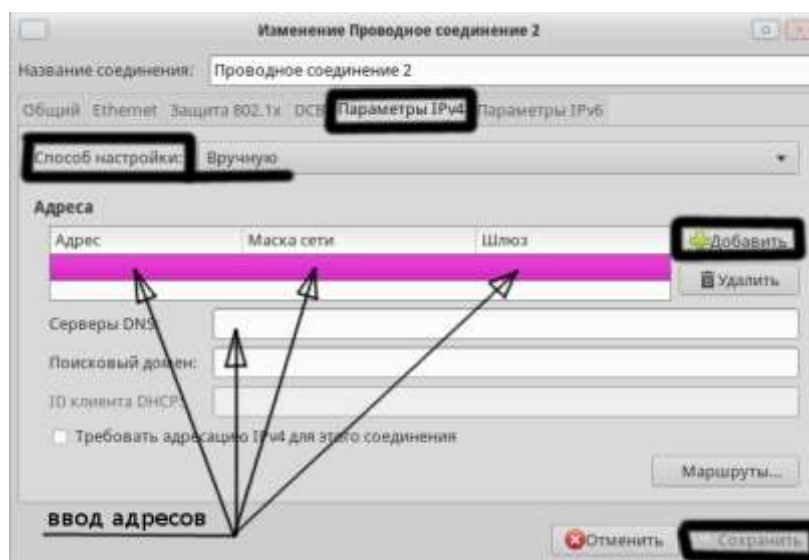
Изменение Проводное соединение 2

Название соединения: Проводное соединение 2

Общий | Ethernet | Защита 802.1x | DCB | Параметры IPv4 | Параметры IPv6

Способ настройки: Вручную

Адреса

| Адрес | Маска сети | Шлюз |
|---|---|---|
| | | |

Добавить

Удалить

Серверы DNS:

Поисковый домен:

ID клиента DHCP:

Требовать адресацию IPv4 для этого соединения

Маршруты...

ввод адресов

Отменить

Сохранить